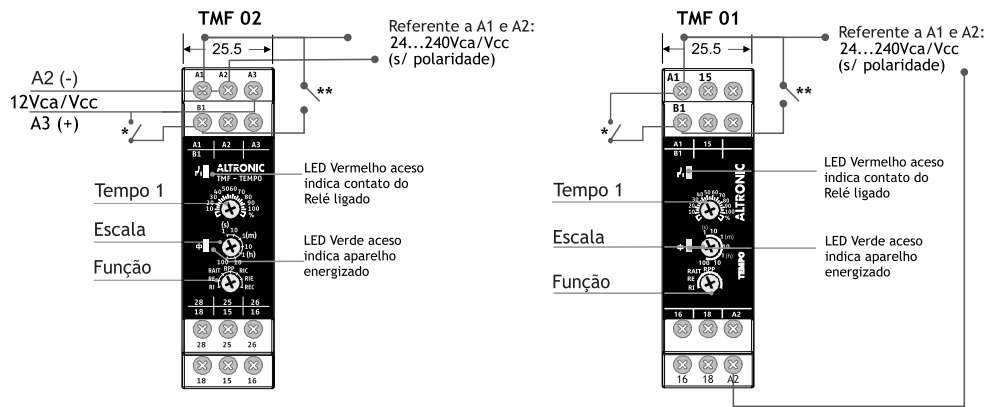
TMF 02

25.5

Referente a A1 e A2:
24...240Vca/Vcc
(s/ polaridade)

A1 A2 A3

A2 (-)

12Vca/Vcc

B1

A3 (+)

*

**

A1 B1 | A2 | A3

ALTRONIC
TMF - TEMPO

LED Vermelho aceso indica contato do Relé ligado

Tempo 1

10 20 30 40 50 60 70 80 90 100 %

Escala

(s) 1 10 (m) 10 1 (h) 100 10

LED Verde aceso indica aparelho energizado

Função

RAIT RPP RIC RE RIE RI REC

28 25 26
18 15 16

28 25 26

18 15 16

TMF 01

25.5

Referente a A1 e A2:
24...240Vca/Vcc
(s/ polaridade)

A1 15

B1

*

**

A1 B1 | 15

ALTRONIC

LED Vermelho aceso indica contato do Relé ligado

Tempo 1

Escala

LED Verde aceso indica aparelho energizado

Função

RAIT RPP RE RI

TEMPO

16 | 18 | A2

16 18 A2